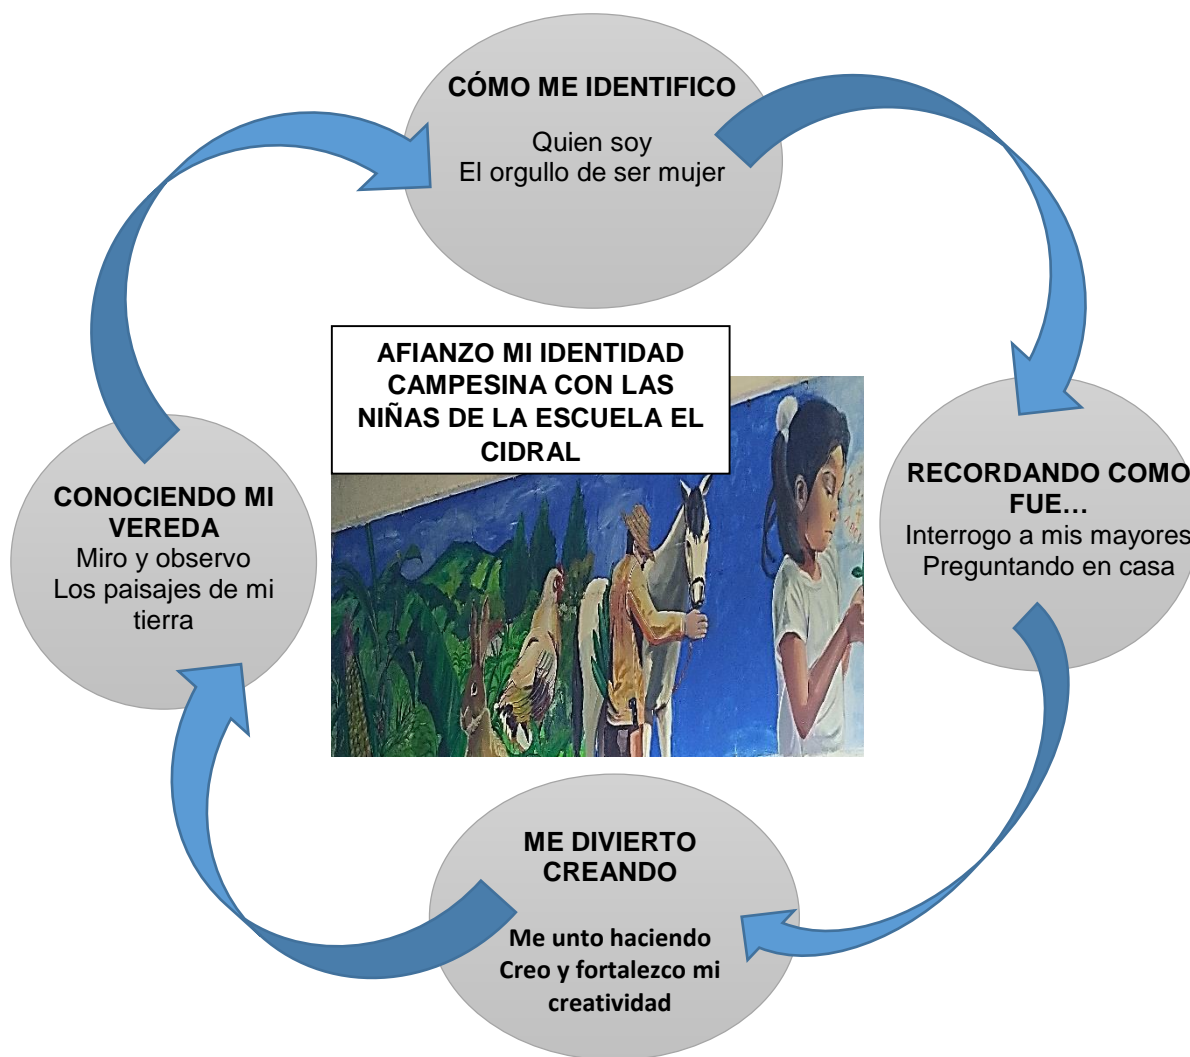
CÓMO ME IDENTIFICO

Quien soy
El orgullo de ser mujer

AFIANZO MI IDENTIDAD CAMPESINA CON LAS NIÑAS DE LA ESCUELA EL CIDRAL

RECORDANDO COMO FUE…
Interrogo a mis mayores
Preguntando en casa

ME DIVIERTO CREANDO

Me unto haciendo
Creo y fortalezco mi creatividad

CONOCIENDO MI VEREDA
Miro y observo
Los paisajes de mi tierra